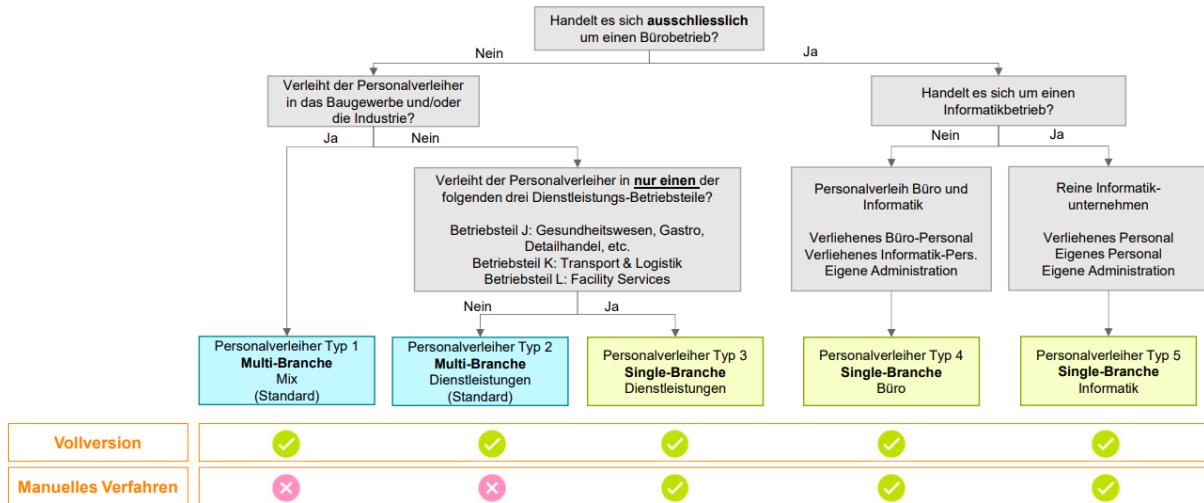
Handelt es sich **ausschliesslich** um einen Bürobetrieb?

Nein

Ja

Verleiht der Personalverleiher in das Baugewerbe und/oder die Industrie?

Ja

Nein

Handelt es sich um einen Informatikbetrieb?

Nein

Ja

Verleiht der Personalverleiher in **nur einen** der folgenden drei Dienstleistungs-Betriebsteile?

Betriebsteil J: Gesundheitswesen, Gastro, Detailhandel, etc.
Betriebsteil K: Transport & Logistik
Betriebsteil L: Facility Services

Nein

Ja

Personalverleih Büro und Informatik

Verliehenes Büro-Personal
Verliehenes Informatik-Pers.
Eigene Administration

Reine Informatikunternehmen

Verliehenes Personal
Eigenes Personal
Eigene Administration

Personalverleiher Typ 1
**Multi-Branche**
Mix
(Standard)

Personalverleiher Typ 2
**Multi-Branche**
Dienstleistungen
(Standard)

Personalverleiher Typ 3
**Single-Branche**
Dienstleistungen

Personalverleiher Typ 4
**Single-Branche**
Büro

Personalverleiher Typ 5
**Single-Branche**
Informatik

Vollversion

Manuelles Verfahren